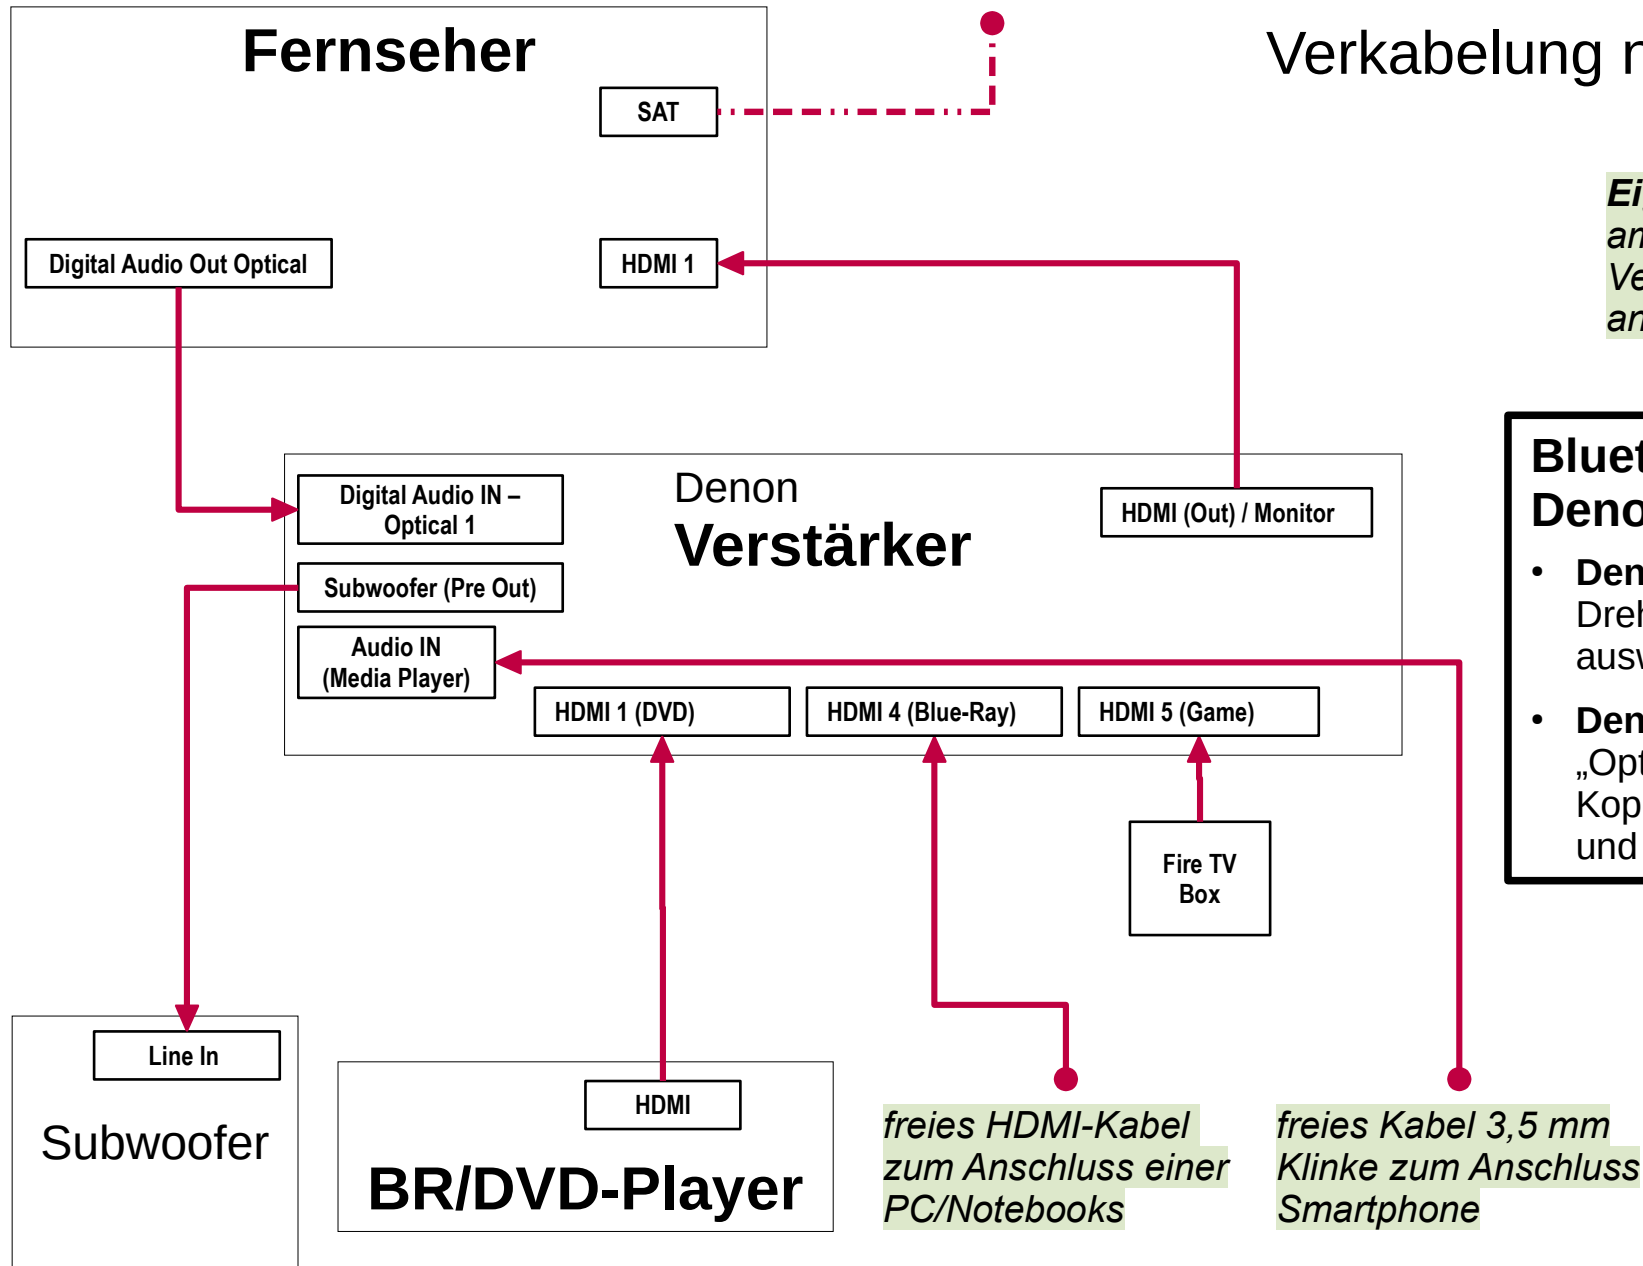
Fernseher

SAT

Digital Audio Out Optical

HDMI 1

Verkabelung r

Ei
an
Ve
an

Denon
Verstärker

Digital Audio IN – Optical 1

Subwoofer (Pre Out)

Audio IN (Media Player)

HDMI (Out) / Monitor

HDMI 1 (DVD)

HDMI 4 (Blue-Ray)

HDMI 5 (Game)

Fire TV Box

Bluet
Deno

• Den
Dreh
ausv

• Den
„Opt
Kop
und

Line In

Subwoofer

HDMI

BR/DVD-Player

freies HDMI-Kabel zum Anschluss einer PC/Notebooks

freies Kabel 3,5 mm Klinke zum Anschluss Smartphone